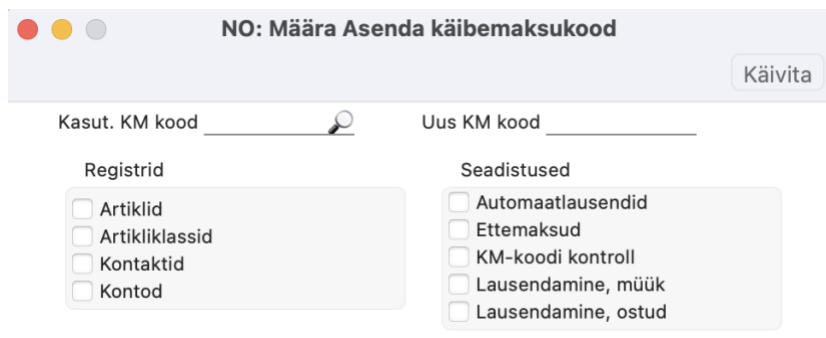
NO: Määra Asenda käibemaksukood

Käivita

Kasut. KM kood

Uus KM kood

Registrid

Artiklid
Artikliklassid
Kontaktid
Kontod

Seadistused

Automaatlausendid
Ettemaksud
KM-koodi kontroll
Lausendamine, müük
Lausendamine, ostud